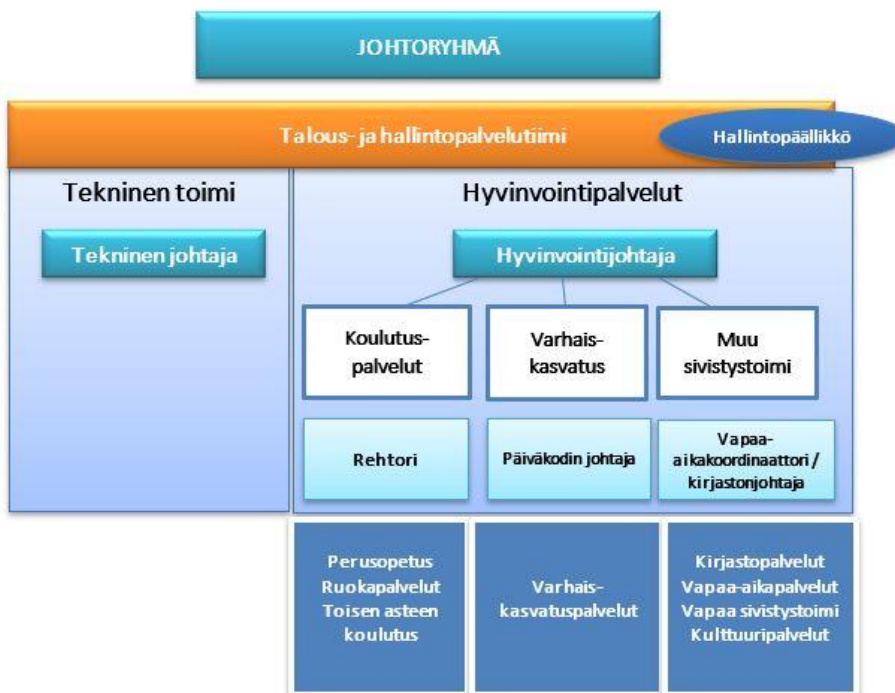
JOHTORYHMÄ

Talous- ja hallintopalvelutiimi

Hallintopäällikkö

Tekninen toimi

Tekninen johtaja

Hyvinvointipalvelut

Hyvinvointijohtaja

Koulutuspalvelut

Varhaiskasvatus

Muu sivistystoimi

Rehtori

Päiväkodin johtaja

Vapaa-aikakoordinaattori / kirjastonjohtaja

Perusopetus
Ruokapalvelut
Toisen asteen koulutus

Varhaiskasvatuspalvelut

Kirjastopalvelut
Vapaa-aikapalvelut
Vapaa sivistystoimi
Kulttuuripalvelut